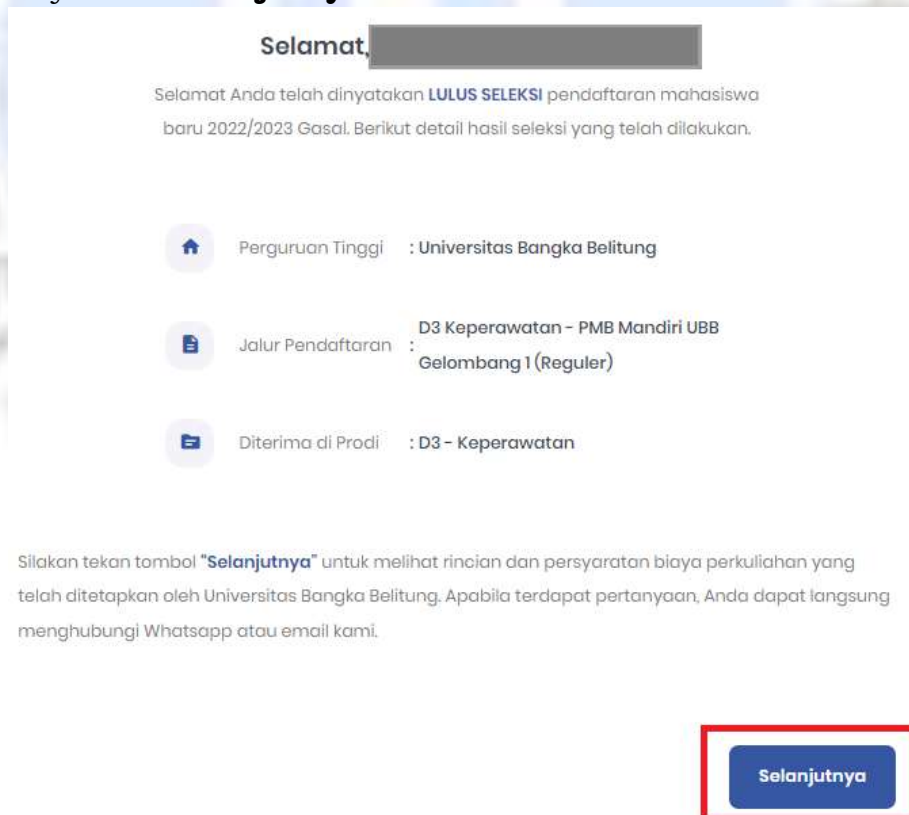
Selamat, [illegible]

Selamat Anda telah dinyatakan LULUS SELEKSI pendaftaran mahasiswa baru 2022/2023 Gasal. Berikut detail hasil seleksi yang telah dilakukan.

Perguruan Tinggi : Universitas Bangka Belitung

Jalur Pendaftaran : D3 Keperawatan - PMB Mandiri UBB Gelombang 1 (Reguler)

Diterima di Prodi : D3 - Keperawatan

Silakan tekan tombol "Selanjutnya" untuk melihat rincian dan persyaratan biaya perkuliahan yang telah ditetapkan oleh Universitas Bangka Belitung. Apabila terdapat pertanyaan, Anda dapat langsung menghubungi Whatsapp atau email kami.

Selanjutnya